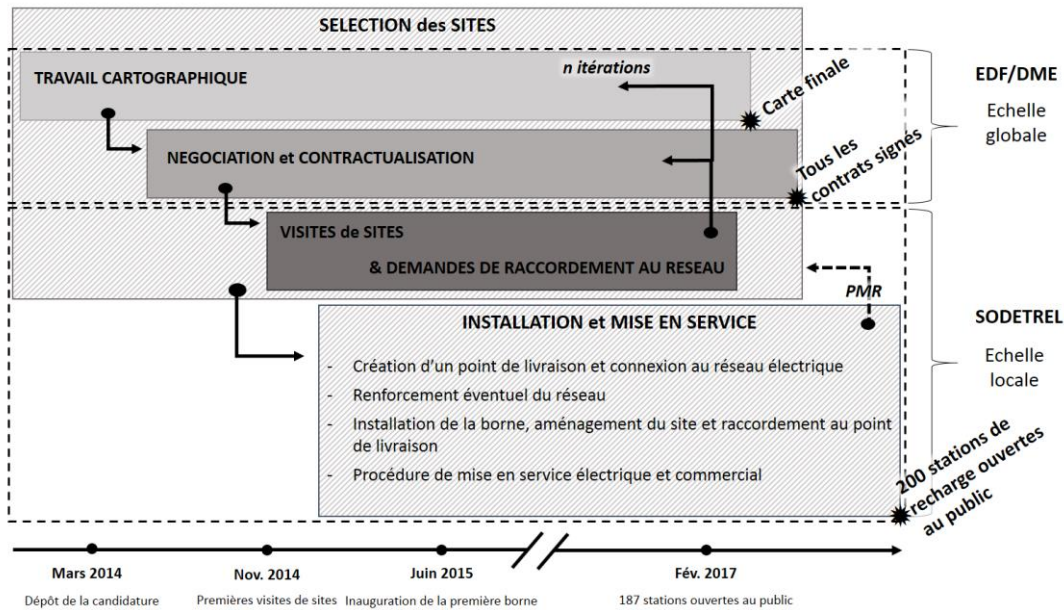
SELECTION des SITES

TRAVAIL CARTOGRAPHIQUE

n itérations

Carte finale

EDF/DME

Echelle globale

NEGOCIATION et CONTRACTUALISATION

Tous les contrats signés

VISITES de SITES

& DEMANDES DE RACCORDEMENT AU RESEAU

PMR

INSTALLATION et MISE EN SERVICE

SODETREL

Echelle locale

- Création d'un point de livraison et connexion au réseau électrique
- Renforcement éventuel du réseau
- Installation de la borne, aménagement du site et raccordement au point de livraison
- Procédure de mise en service électrique et commercial

200 stations de recharge ouvertes au public

Mars 2014
Dépôt de la candidature

Nov. 2014
Premières visites de sites

Juin 2015
Inauguration de la première borne

Fév. 2017
187 stations ouvertes au public